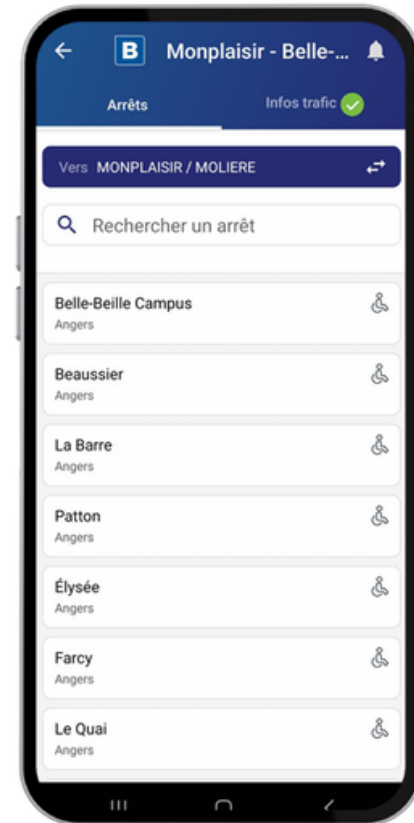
B Monplaisir - Belle-...

Arrêts

Infos trafic

Vers MONPLAISIR / MOLIERE

Rechercher un arrêt

Belle-Beille Campus
Angers

Beaussier
Angers

La Barre
Angers

Patton
Angers

Élysée
Angers

Farcy
Angers

Le Quai
Angers